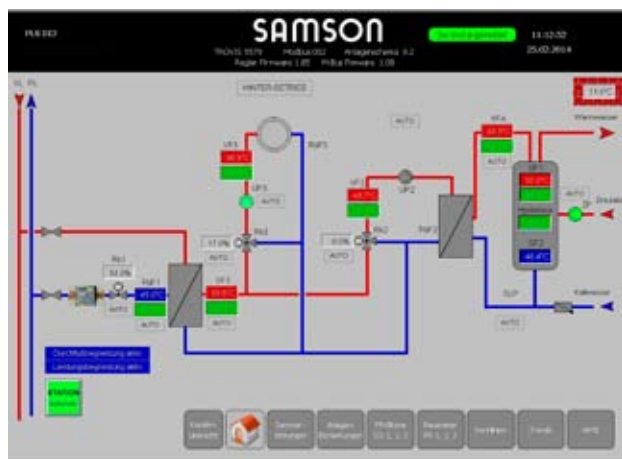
PLS 002

SAMSON

TROVIS 5579 Modbus 002 Anlagenschema 9.2
Regler Firmware 1.05 Prog Firmware 1.08

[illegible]

11:12:32
25.02.2014

VL RL

WINTER-BETRIEB

21.0°C

Warmwasser

AUTO

VFA
48.0°C

AUTO

UP1
RüF1
VF3
60.0°C
AUTO

UP3

AUTO

SF1
50.0°C

VF1
48.0°C

UP2

AUTO
Zirkulation

17.0%
Rk1

AUTO

0.0%
Rk2

AUTO

RüF2

SF2
40.0°C

Rk1
50.0%

RüF1
45.0°C

AUTO

AUTO

VF2
59.0°C

SLP

Kaltwasser

AUTO

Durchflussbegrenzung aktiv
Leistungsbegrenzung aktiv

STATION

Kreisen übersicht

Sensor-ktionen

Anlagen-Einstellungen

PR-Werte

Parameter

Verriegeln

Trends

HPE